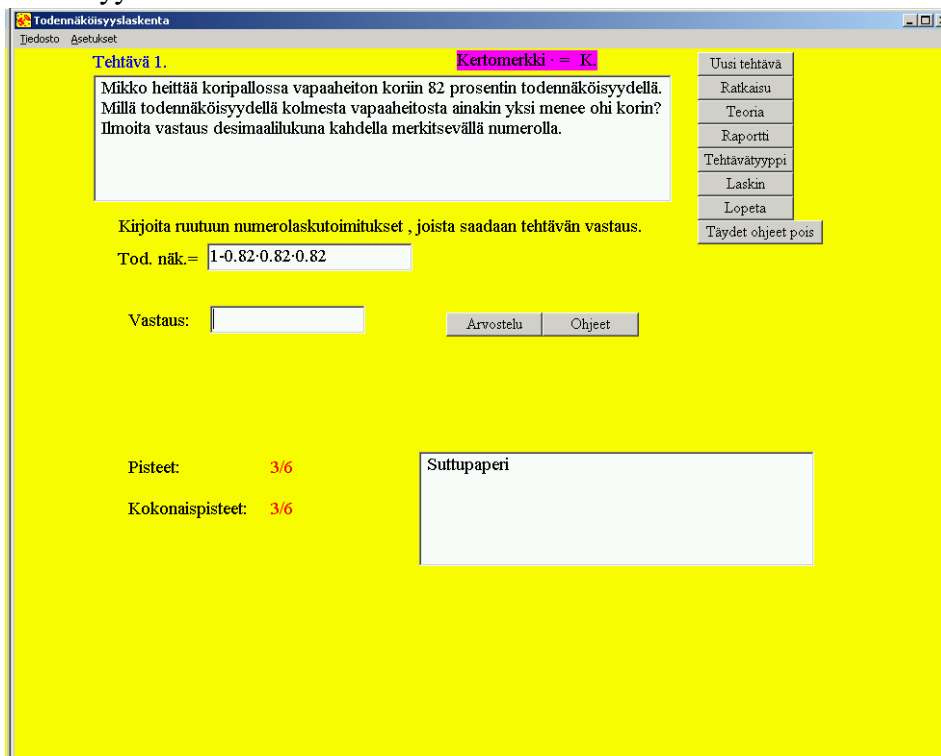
Todennäköisyyslaskenta
Tiedosto Asetukset

Tehtävä 1.

Kertomerkki · = K.

Mikko heittää koripallossa vapaaheiton koriin 82 prosentin todennäköisyydellä. Millä todennäköisyydellä kolmesta vapaaheitosta ainakin yksi menee ohi korin? Ilmoita vastaus desimaalilukuna kahdella merkitsevällä numerolla.

Uusi tehtävä
Ratkaisu
Teoria
Raportti
Tehtävätyyppi
Laskin
Lopeta
Täydet ohjeet pois

Kirjoita ruutuun numerolaskutoimitukset , joista saadaan tehtävän vastaus.

Tod. näk.= 1-0.82·0.82·0.82

Vastaus:

Arvostelu
Ohjeet

Pisteet: 3/6

Kokonaispisteet: 3/6

Suttupaperi